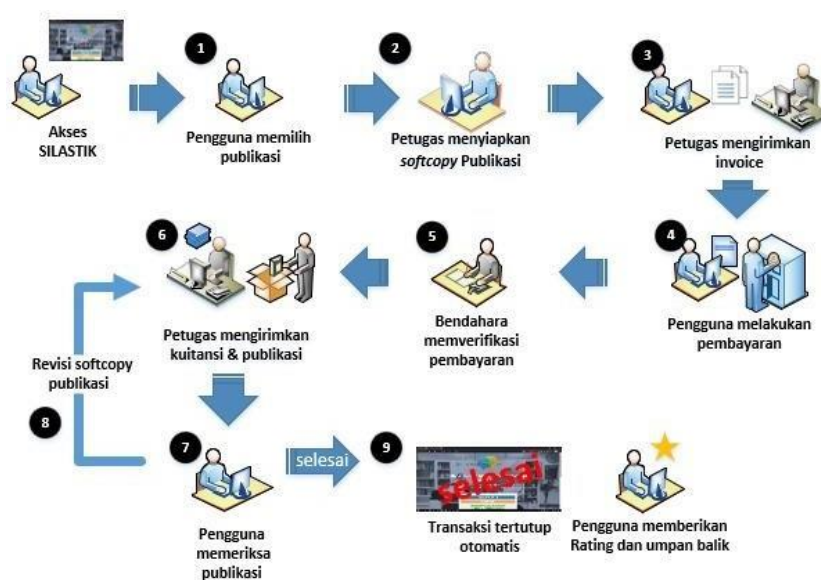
Akses SILASTIK

1

Pengguna memilih publikasi

2

Petugas menyiapkan *softcopy* Publikasi

3

Petugas mengirimkan invoice

4

Pengguna melakukan pembayaran

5

Bendahara memverifikasi pembayaran

6

Petugas mengirimkan kuitansi & publikasi

Revisi softcopy publikasi

8

7

Pengguna memeriksa publikasi

selesai

9

selesai

Transaksi tertutup otomatis

Pengguna memberikan Rating dan umpan balik